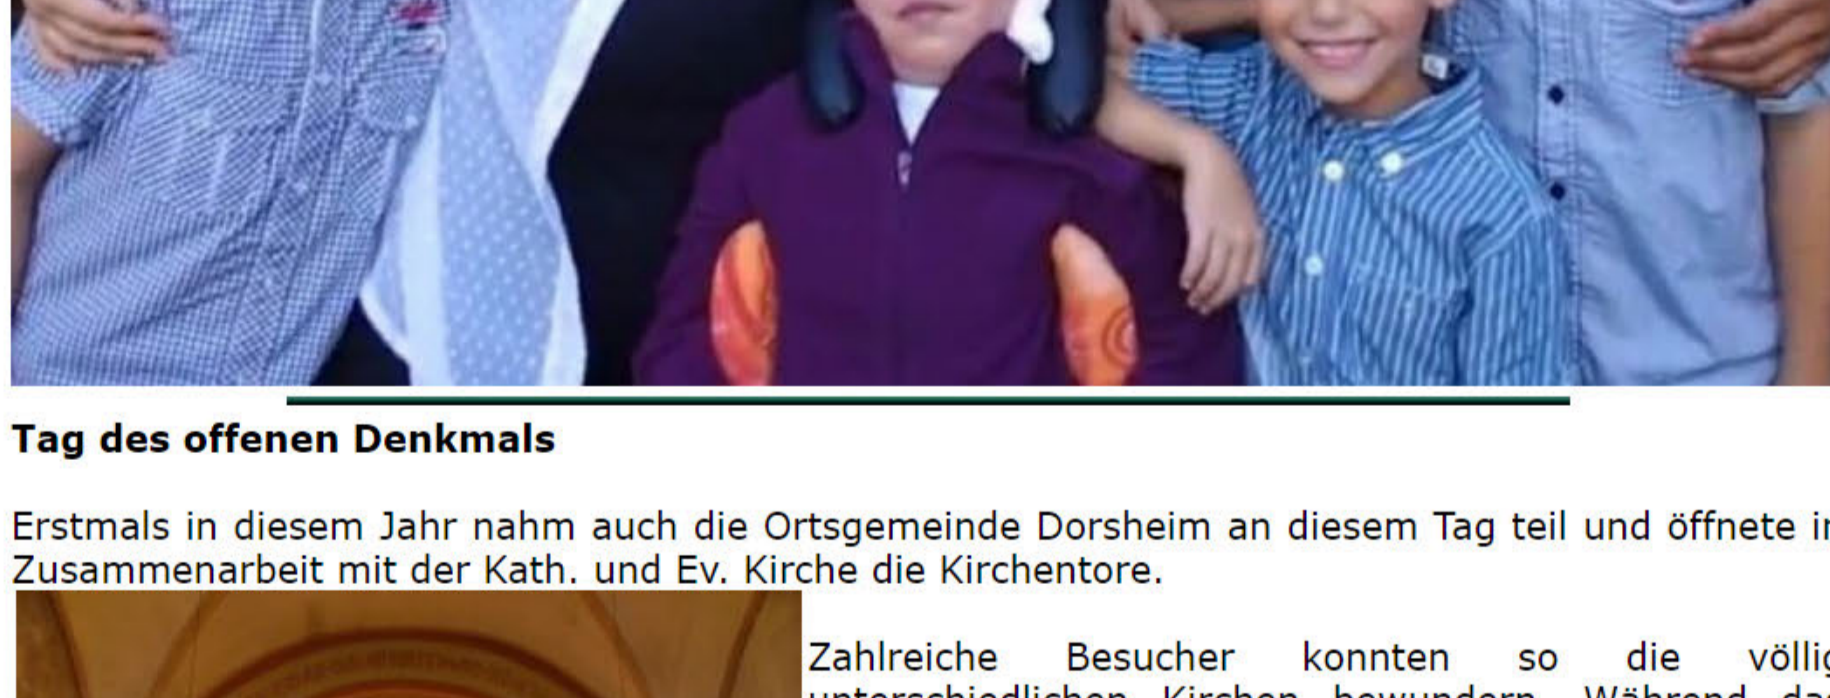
Tag des offenen Denkmals

Erstmals in diesem Jahr nahm auch die Ortsgemeinde Dorsheim an diesem Tag teil und öffnete i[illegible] Zusammenarbeit mit der Kath. und Ev. Kirche die Kirchentore.

Zahlreiche Besucher konnten so die völli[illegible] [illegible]